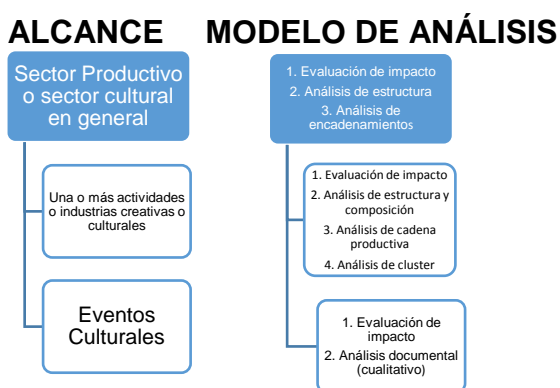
ALCANCE

Sector Productivo o sector cultural en general

Una o más actividades o industrias creativas o culturales

Eventos Culturales

MODELO DE ANÁLISIS

1. Evaluación de impacto
2. Análisis de estructura
3. Análisis de encadenamientos

1. Evaluación de impacto
2. Análisis de estructura y composición
3. Análisis de cadena productiva
4. Análisis de cluster

1. Evaluación de impacto
2. Análisis documental (cualitativo)